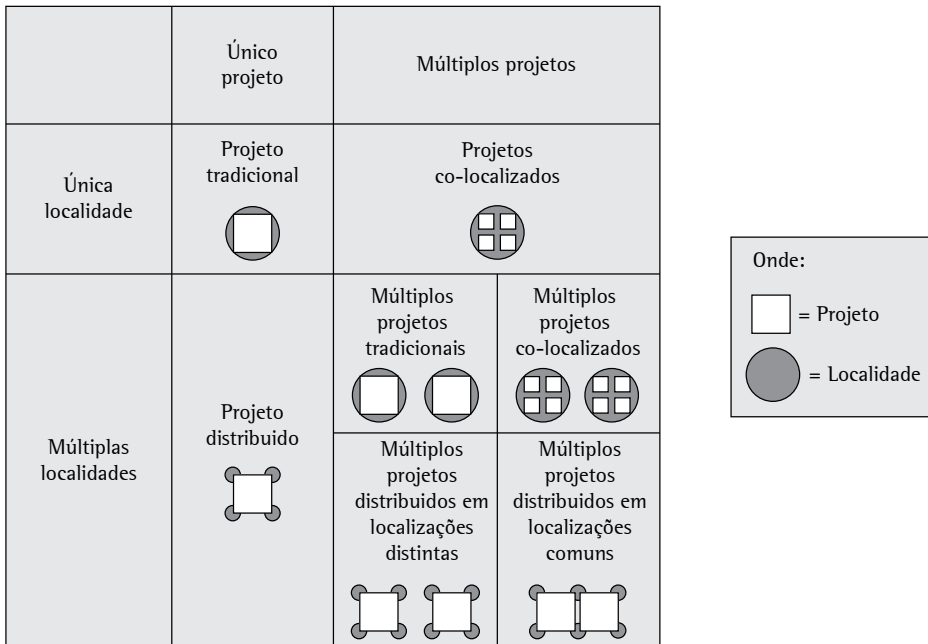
| | Único projeto | Múltiplos projetos | |
|---|---|---|---|
| Única localidade | Projeto tradicional | Projetos co-localizados | |
| Múltiplas localidades | Projeto distribuido | Múltiplos projetos tradicionais | Múltiplos projetos co-localizados |
| | | Múltiplos projetos distribuidos em localizações distintas | Múltiplos projetos distribuidos em localizações comuns |

Onde:
= Projeto
= Localidade